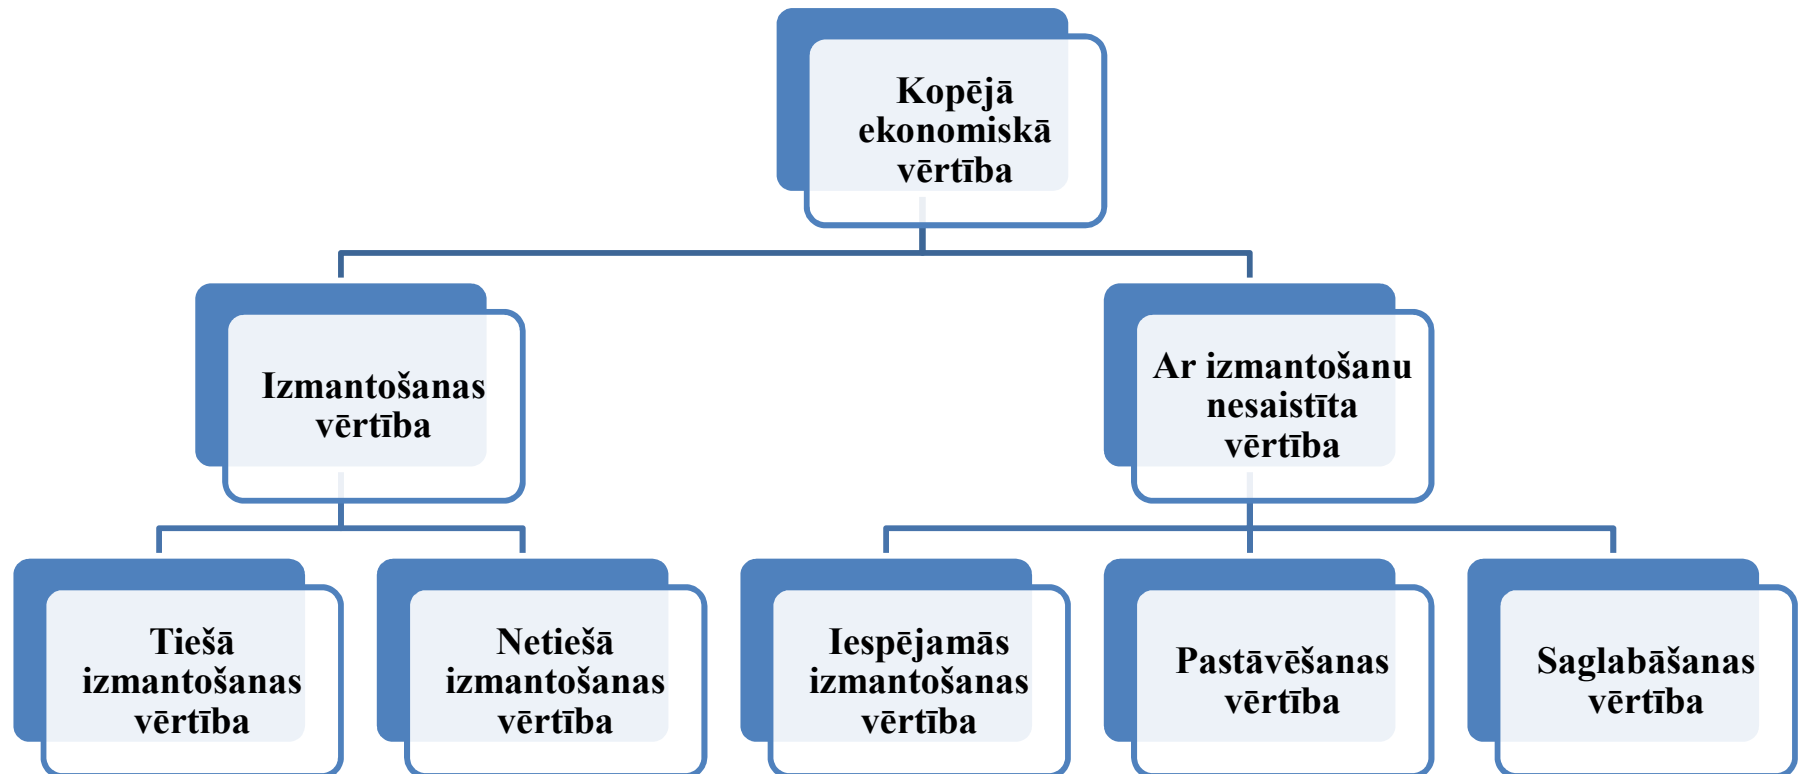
Kopējā ekonomiskā vērtība

Izmantošanas vērtība

Ar izmantošanu nesaistīta vērtība

Tiešā izmantošanas vērtība

Netiešā izmantošanas vērtība

Iespējamās izmantošanas vērtība

Pastāvēšanas vērtība

Saglabāšanas vērtība